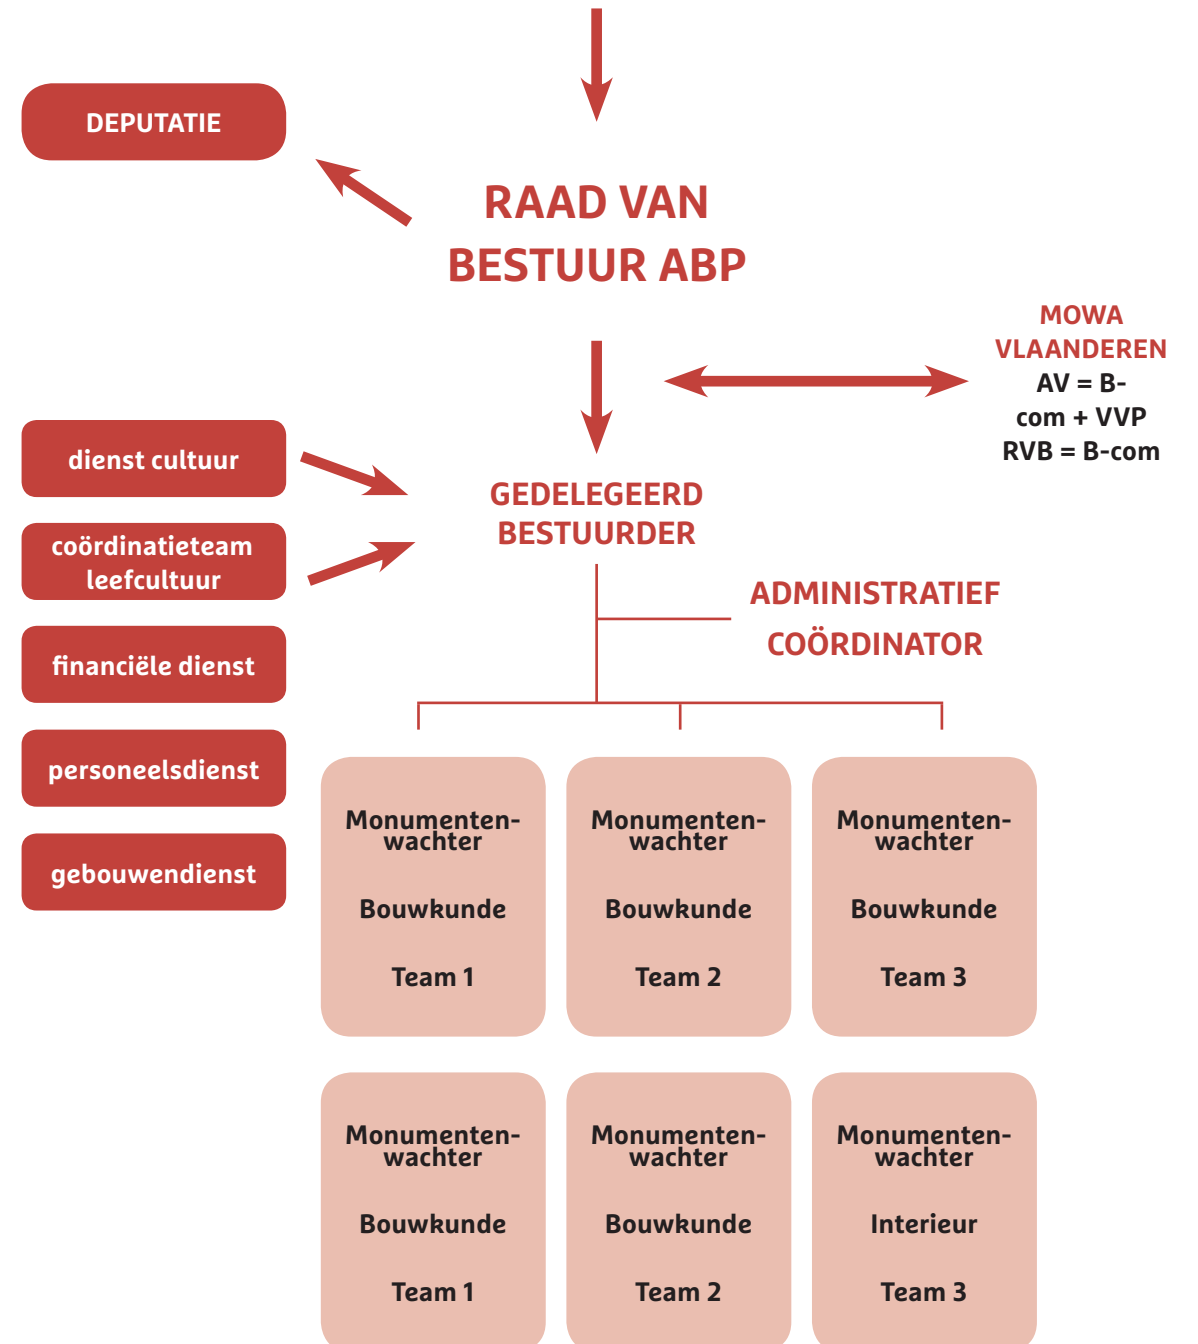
DEPUTATIE

RAAD VAN BESTUUR ABP

MOWA VLAANDEREN
AV = B-com + VVP
RVB = B-com

dienst cultuur

coördinatieteam leefcultuur

financiële dienst

personeelsdienst

gebouwendienst

GEDELEGEERD BESTUURDER

ADMINISTRATIEF COÖRDINATOR

Monumentenwachter
Bouwkunde
Team 1

Monumentenwachter
Bouwkunde
Team 2

Monumentenwachter
Bouwkunde
Team 3

Monumentenwachter
Bouwkunde
Team 1

Monumentenwachter
Bouwkunde
Team 2

Monumentenwachter
Interieur
Team 3